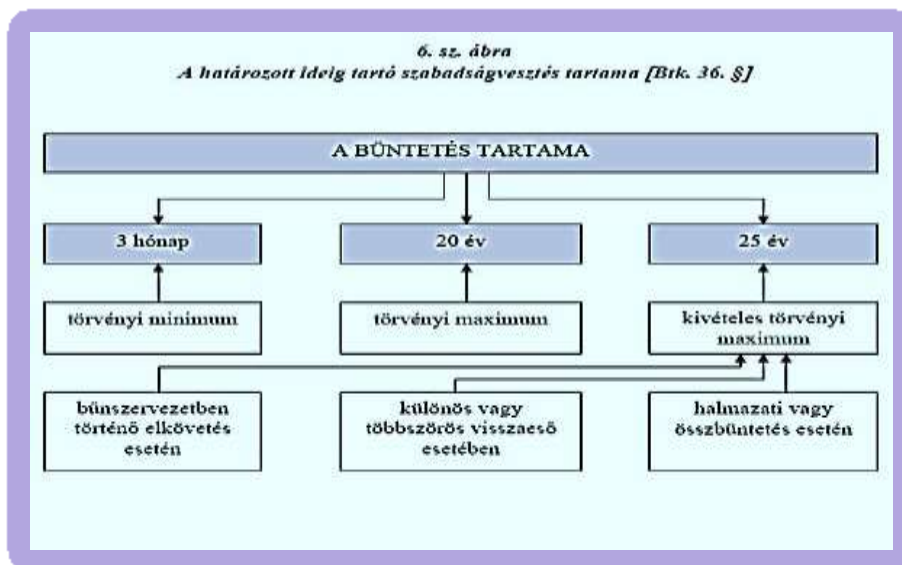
6. sz. ábra
A határozott ideig tartó szabadságvesztés tartama [Btk. 36. §]

A BÜNTETÉS TARTAMA

3 hónap

20 év

25 év

törvényi minimum

törvényi maximum

kivételes törvényi maximum

bűnszervezetben történő elkövetés esetén

különös vagy többszörös visszaeső esetében

halmazati vagy összbüntetés esetén